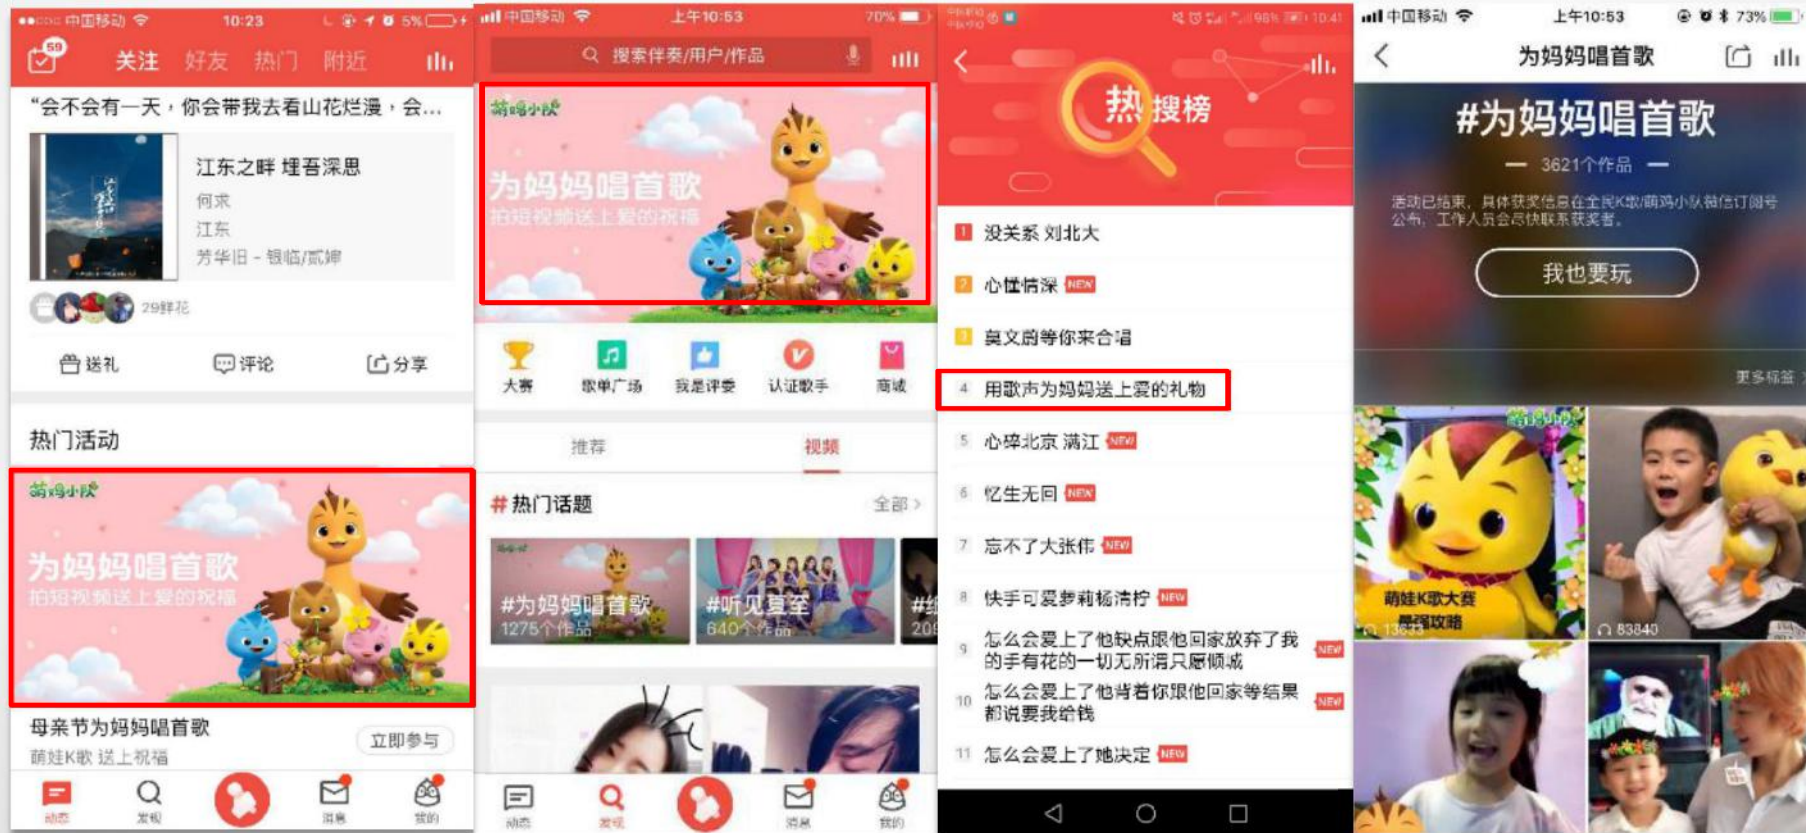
●●○○○ 中国移动 10:23 5%

59 关注 好友 热门 附近

“会不会有一天，你会带我去看山花烂漫，会...

江东之畔 埋吾深思
何求
江东
芳华旧 - 银临/贰婶

29鲜花

送礼 评论 分享

热门活动

萌鸡小队
为妈妈唱首歌
拍短视频送上爱的祝福

母亲节为妈妈唱首歌 立即参与
萌娃K歌 送上祝福

动态 发现 消息 我的

中国移动 上午10:53 70%

搜索伴奏/用户/作品

萌鸡小队
为妈妈唱首歌
拍短视频送上爱的祝福

大赛 歌单广场 我是评委 认证歌手 商城

推荐 视频

# 热门话题 全部 >

#为妈妈唱首歌 1275个作品
#听见夏至 640个作品
#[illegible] 20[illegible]

动态 发现 消息 我的

中国移动 98% 10:41

热搜榜

1 没关系 刘北大
2 心怯情深 NEW
3 莫文蔚等你来合唱
4 用歌声为妈妈送上爱的礼物
5 心碎北京 满江 NEW
6 忆生无回 NEW
7 忘不了大张伟 NEW
8 快手可爱萝莉杨清柠 NEW
9 怎么会爱上了他缺点跟他回家放弃了我的手有花的一切无所谓只愿倾诚 NEW
10 怎么会爱上了他背着你跟他回家等结果都说要我给钱 NEW
11 怎么会爱上了她决定 NEW

中国移动 上午10:53 73%

为妈妈唱首歌

#为妈妈唱首歌
— 3621个作品 —
活动已结束，具体获奖信息在全民K歌/萌鸡小队微信订阅号公布，工作人员会尽快联系获奖者。

我也要玩

更多标签 >

萌鸡小队
萌娃K歌大赛
最强攻略
13653
83840